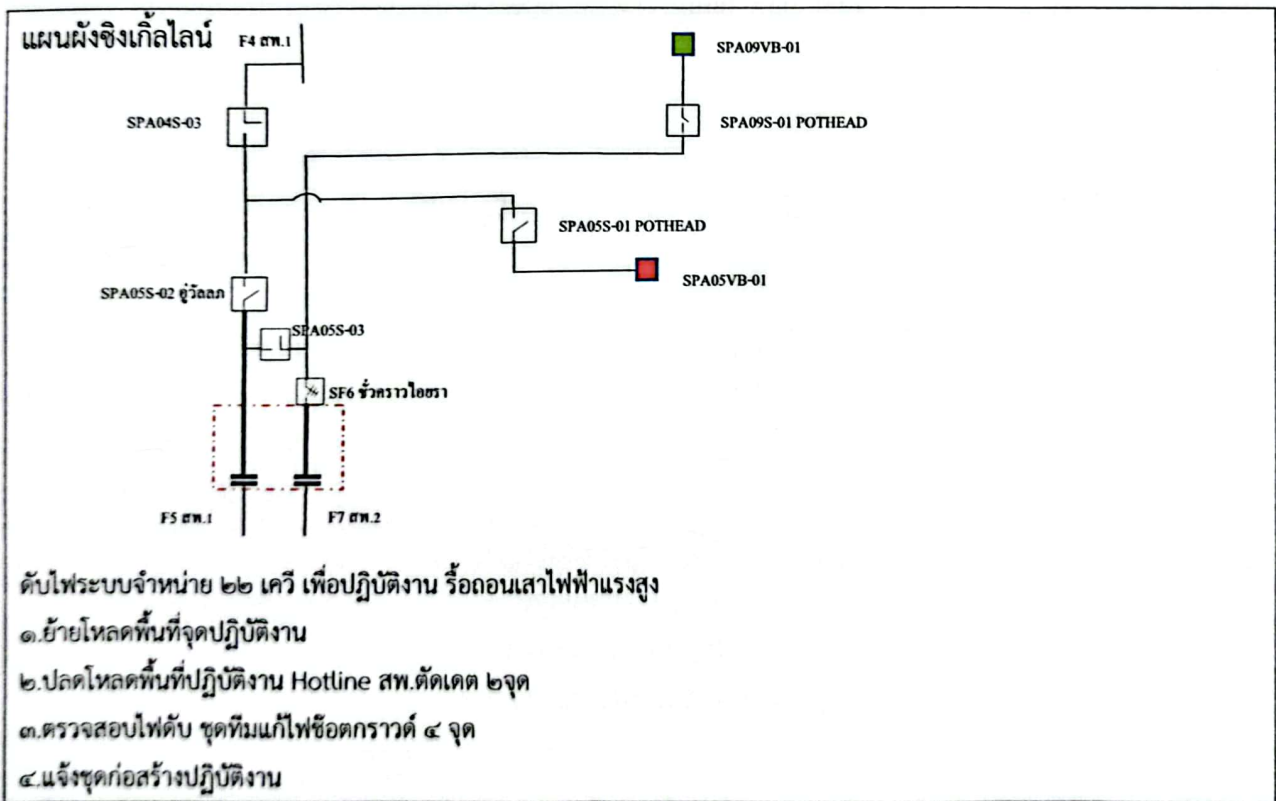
แผนผังซิงเกิ้ลไลน์

F4 สพ.1

SPA04S-03

SPA09VB-01

SPA09S-01 POTHEAD

SPA05S-01 POTHEAD

SPA05VB-01

SPA05S-02 ตู้วัลลภ

SPA05S-03

SF6 รั้วคราวไอซรา

F5 สพ.1

F7 สพ.2

ดับไฟระบบจำหน่าย ๒๒ เควี เพื่อปฏิบัติงาน รื้อถอนเสาไฟฟ้าแรงสูง

๑.ย้ายโหลดพื้นที่จุดปฏิบัติงาน

๒.ปลดโหลดพื้นที่ปฏิบัติงาน Hotline สพ.ตัดเดต ๒จุด

๓.ตรวจสอบไฟดับ ชุดทีมแก้ไฟช็อตกราวด์ ๔ จุด

๔.แจ้งชุดก่อสร้างปฏิบัติงาน